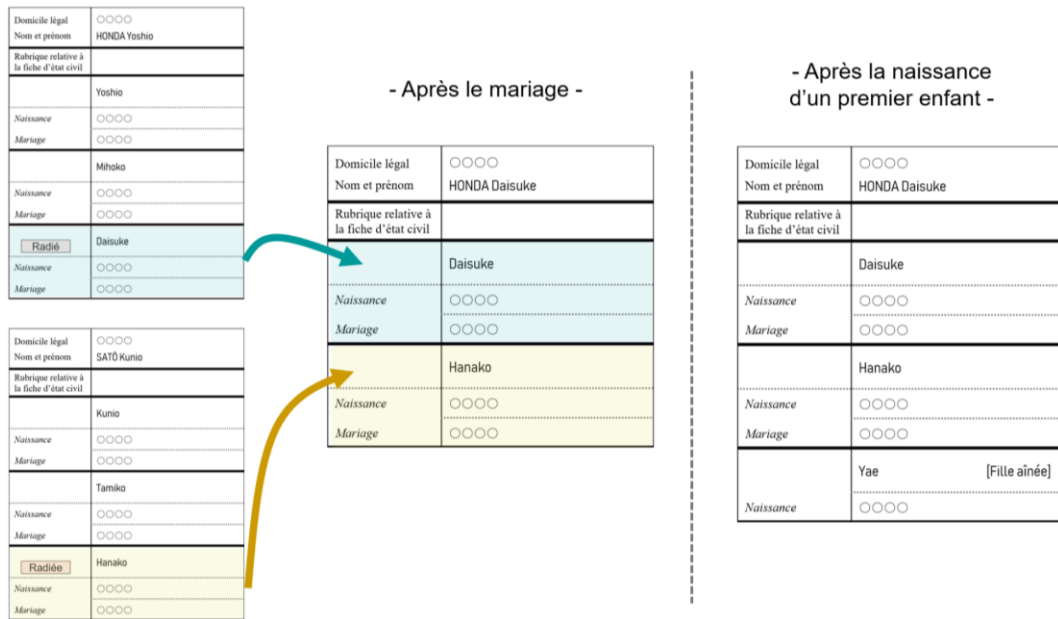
| Domicile légal<br>Nom et prénom | ○○○○<br>HONDA Yoshio |
|---|---|
| Rubrique relative à la fiche d'état civil | |
| | Yoshio |
| *Naissance* | ○○○○ |
| *Mariage* | ○○○○ |
| | Mihoko |
| *Naissance* | ○○○○ |
| *Mariage* | ○○○○ |
| Radié | Daisuke |
| *Naissance* | ○○○○ |
| *Mariage* | ○○○○ |

| Domicile légal<br>Nom et prénom | ○○○○<br>SATÔ Kunio |
|---|---|
| Rubrique relative à la fiche d'état civil | |
| | Kunio |
| *Naissance* | ○○○○ |
| *Mariage* | ○○○○ |
| | Tamiko |
| *Naissance* | ○○○○ |
| *Mariage* | ○○○○ |
| Radiée | Hanako |
| *Naissance* | ○○○○ |
| *Mariage* | ○○○○ |

- Après le mariage -

| Domicile légal<br>Nom et prénom | ○○○○<br>HONDA Daisuke |
|---|---|
| Rubrique relative à la fiche d'état civil | |
| | Daisuke |
| *Naissance* | ○○○○ |
| *Mariage* | ○○○○ |
| | Hanako |
| *Naissance* | ○○○○ |
| *Mariage* | ○○○○ |

- Après la naissance d'un premier enfant -

| Domicile légal<br>Nom et prénom | ○○○○<br>HONDA Daisuke |
|---|---|
| Rubrique relative à la fiche d'état civil | |
| | Daisuke |
| *Naissance* | ○○○○ |
| *Mariage* | ○○○○ |
| | Hanako |
| *Naissance* | ○○○○ |
| *Mariage* | ○○○○ |
| | Yae [Fille aînée] |
| *Naissance* | ○○○○ |